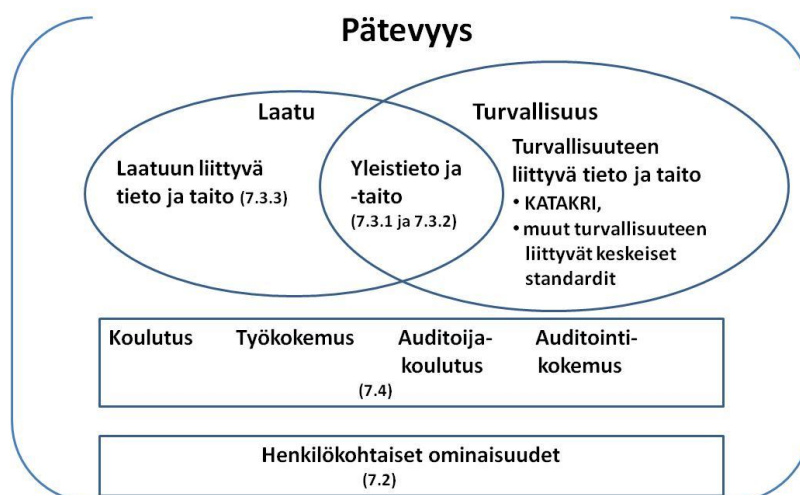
Pätevyys

Laatu

Turvallisuus

Laatuun liittyvä tieto ja taito (7.3.3)

Yleistieto ja -taito (7.3.1 ja 7.3.2)

Turvallisuuteen liittyvä tieto ja taito
• KATAKRI,
• muut turvallisuuteen liittyvät keskeiset standardit

| Koulutus | Työkokemus | Auditoija-koulutus | Auditointi-kokemus |
|---|---|---|---|

(7.4)

Henkilökohtaiset ominaisuudet
(7.2)